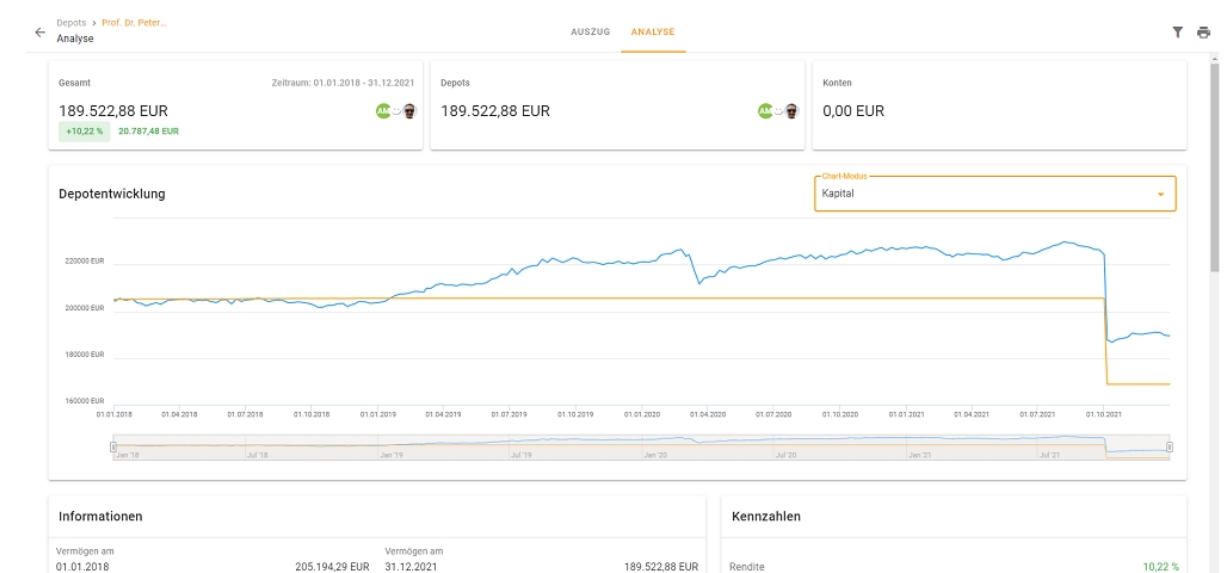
Depots > Prof. Dr. Peter...
Analyse

AUSZUG ANALYSE

Gesamt
Zeitraum: 01.01.2018 - 31.12.2021
189.522,88 EUR
+10,22 % 20.787,48 EUR

Depots
189.522,88 EUR

Konten
0,00 EUR

Depotentwicklung

Chart-Modus
Kapital

220000 EUR
200000 EUR
180000 EUR
160000 EUR

01.01.2018 01.04.2018 01.07.2018 01.10.2018 01.01.2019 01.04.2019 01.07.2019 01.10.2019 01.01.2020 01.04.2020 01.07.2020 01.10.2020 01.01.2021 01.04.2021 01.07.2021 01.10.2021

Jan '18 Jul '18 Jan '19 Jul '19 Jan '20 Jul '20 Jan '21 Jul '21

Informationen

Vermögen am
01.01.2018
205.194,29 EUR
Vermögen am
31.12.2021
189.522,88 EUR

Kennzahlen

Rendite
10,22 %